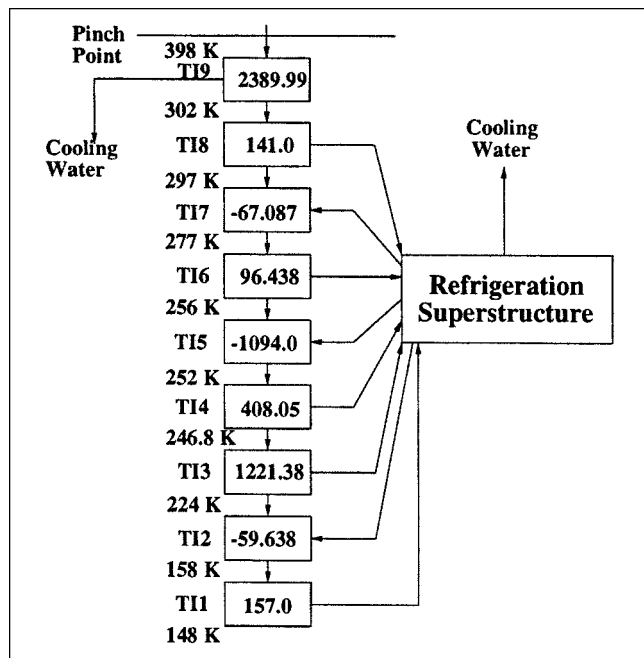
Pinch Point

398 K
TI9 2389.99
302 K

Cooling Water

TI8 141.0
297 K
TI7 -67.087
277 K
TI6 96.438
256 K
TI5 -1094.0
252 K
TI4 408.05
246.8 K
TI3 1221.38
224 K
TI2 -59.638
158 K
TI1 157.0
148 K

Cooling Water

Refrigeration Superstructure